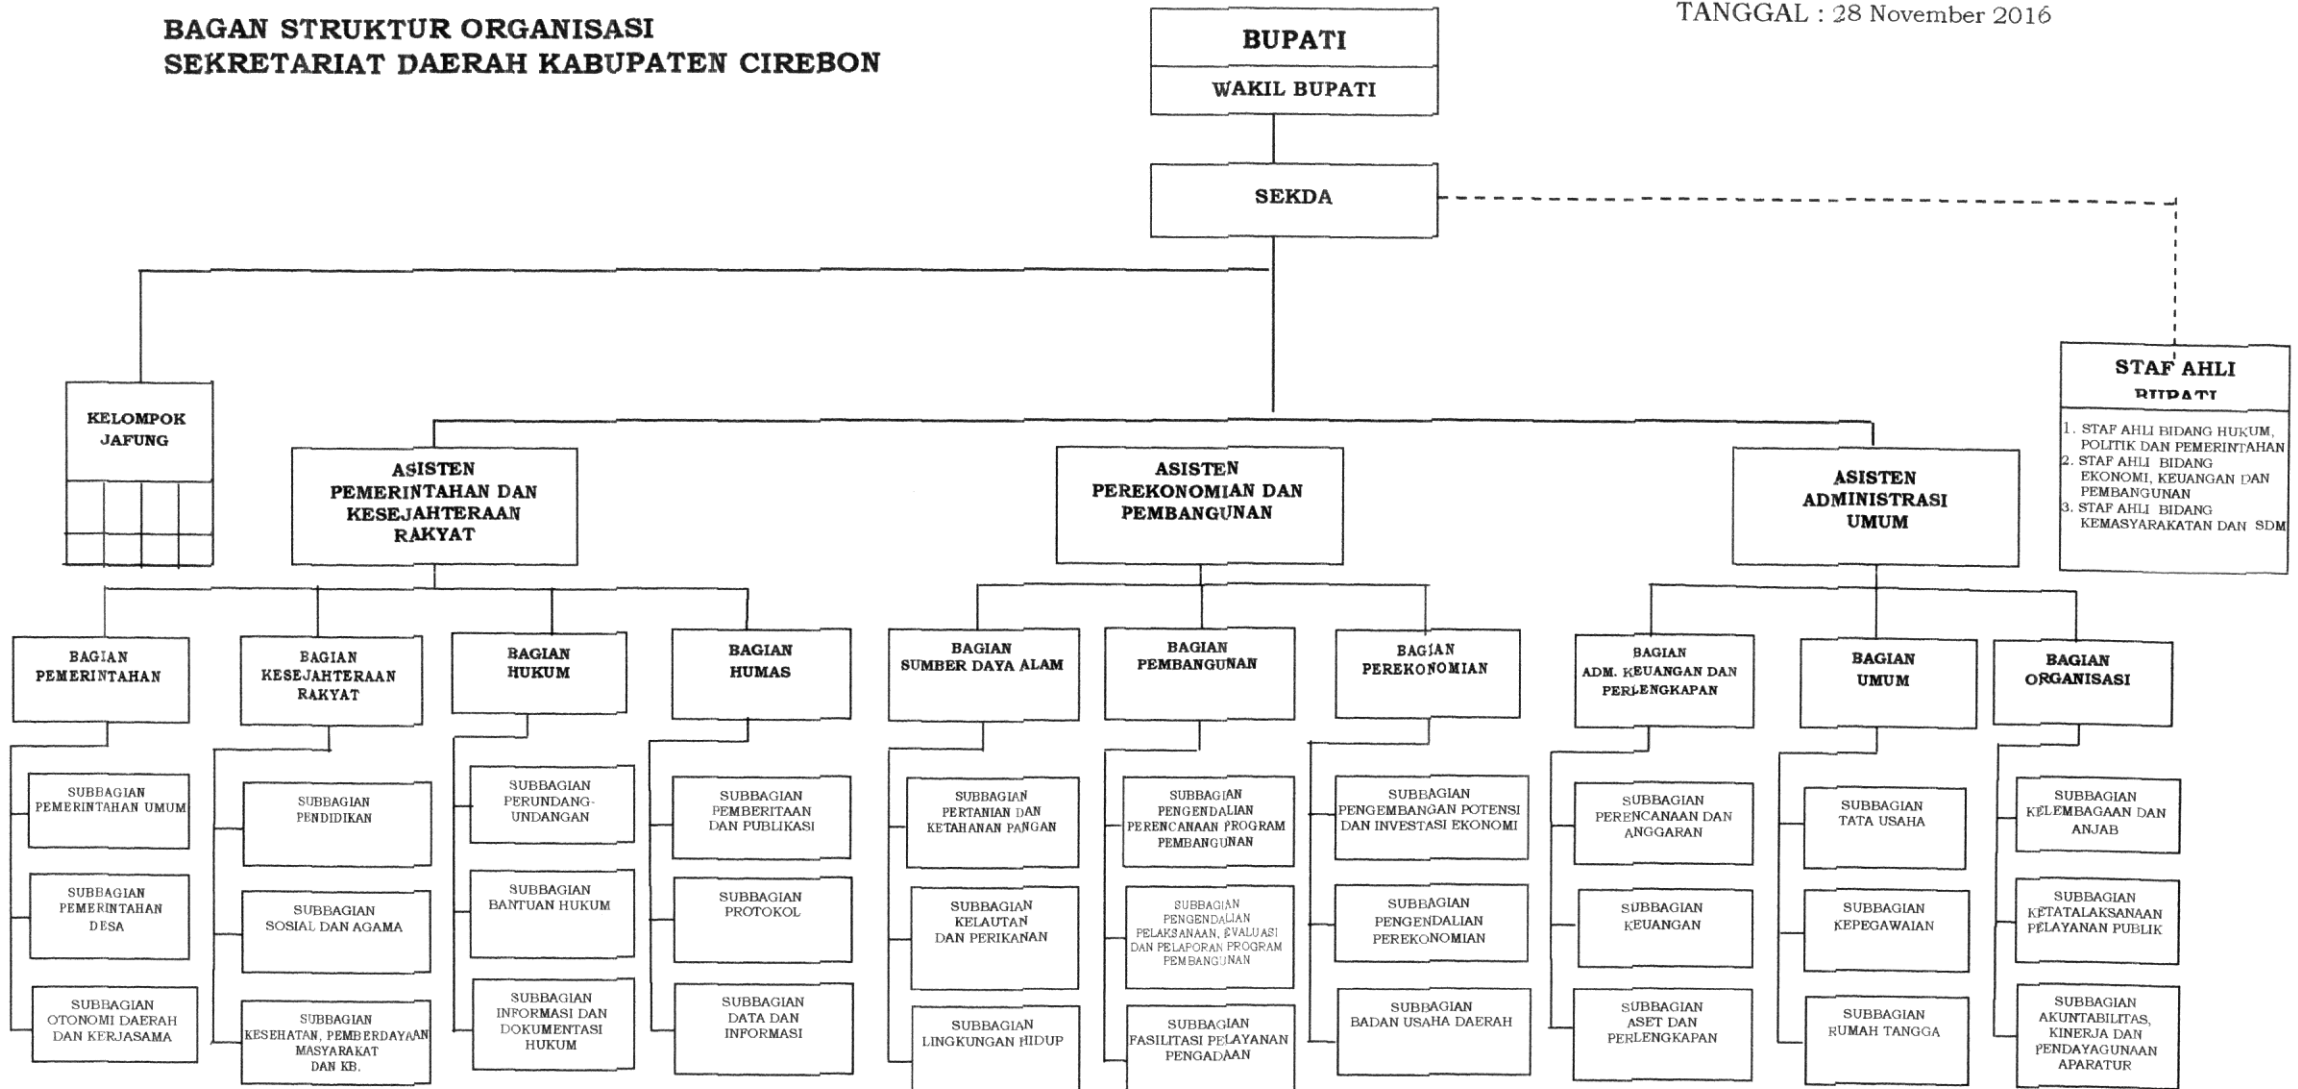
BAGAN STRUKTUR ORGANISASI
SEKRETARIAT DAERAH KABUPATEN CIREBON

TANGGAL : 28 November 2016

BUPATI
WAKIL BUPATI

SEKDA

STAF AHLI BUPATI
1. STAF AHLI BIDANG HUKUM, POLITIK DAN PEMERINTAHAN
2. STAF AHLI BIDANG EKONOMI, KEUANGAN DAN PEMBANGUNAN
3. STAF AHLI BIDANG KEMASYARAKATAN DAN SDM

KELOMPOK JAFUNG

ASISTEN PEMERINTAHAN DAN KESEJAHTERAAN RAKYAT

ASISTEN PEREKONOMIAN DAN PEMBANGUNAN

ASISTEN ADMINISTRASI UMUM

BAGIAN PEMERINTAHAN
SUBBAGIAN PEMERINTAHAN UMUM
SUBBAGIAN PEMERINTAHAN DESA
SUBBAGIAN OTONOMI DAERAH DAN KERJASAMA

BAGIAN KESEJAHTERAAN RAKYAT
SUBBAGIAN PENDIDIKAN
SUBBAGIAN SOSIAL DAN AGAMA
SUBBAGIAN KESEHATAN, PEMBERDAYAAN MASYARAKAT DAN KB.

BAGIAN HUKUM
SUBBAGIAN PERUNDANG-UNDANGAN
SUBBAGIAN BANTUAN HUKUM
SUBBAGIAN INFORMASI DAN DOKUMENTASI HUKUM

BAGIAN HUMAS
SUBBAGIAN PEMBERITAAN DAN PUBLIKASI
SUBBAGIAN PROTOKOL
SUBBAGIAN DATA DAN INFORMASI

BAGIAN SUMBER DAYA ALAM
SUBBAGIAN PERTANIAN DAN KETAHANAN PANGAN
SUBBAGIAN KELAUTAN DAN PERIKANAN
SUBBAGIAN LINGKUNGAN HIDUP

BAGIAN PEMBANGUNAN
SUBBAGIAN PENGENDALIAN PERENCANAAN PROGRAM PEMBANGUNAN
SUBBAGIAN PENGENDALIAN PELAKSANAAN, EVALUASI DAN PELAPORAN PROGRAM PEMBANGUNAN
SUBBAGIAN FASILITASI PELAYANAN PENGADAAN

BAGIAN PEREKONOMIAN
SUBBAGIAN PENGEMBANGAN POTENSI DAN INVESTASI EKONOMI
SUBBAGIAN PENGENDALIAN PEREKONOMIAN
SUBBAGIAN BADAN USAHA DAERAH

BAGIAN ADM. KEUANGAN DAN PERLENGKAPAN
SUBBAGIAN PERENCANAAN DAN ANGGARAN
SUBBAGIAN KEUANGAN
SUBBAGIAN ASET DAN PERLENGKAPAN

BAGIAN UMUM
SUBBAGIAN TATA USAHA
SUBBAGIAN KEPEGAWAIAN
SUBBAGIAN RUMAH TANGGA

BAGIAN ORGANISASI
SUBBAGIAN KELEMBAGAAN DAN ANJAB
SUBBAGIAN KETATALAKSANAAN PELAYANAN PUBLIK
SUBBAGIAN AKUNTABILITAS, KINERJA DAN PENDAYAGUNAAN APARATUR